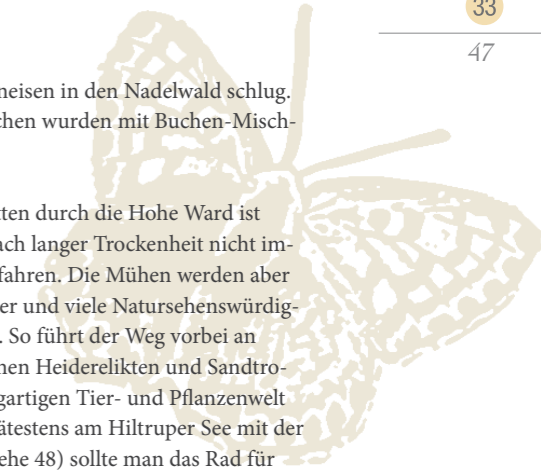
33

47

neisen in den Nadelwald schlug. chen wurden mit Buchen-Misch-

ten durch die Hohe Ward ist ach langer Trockenheit nicht im-fahren. Die Mühen werden aber er und viele Natursehenswürdig-. So führt der Weg vorbei an nen Heiderelikten und Sandtro-gartigen Tier- und Pflanzenwelt ätestens am Hiltruper See mit der ehe 48) sollte man das Rad für